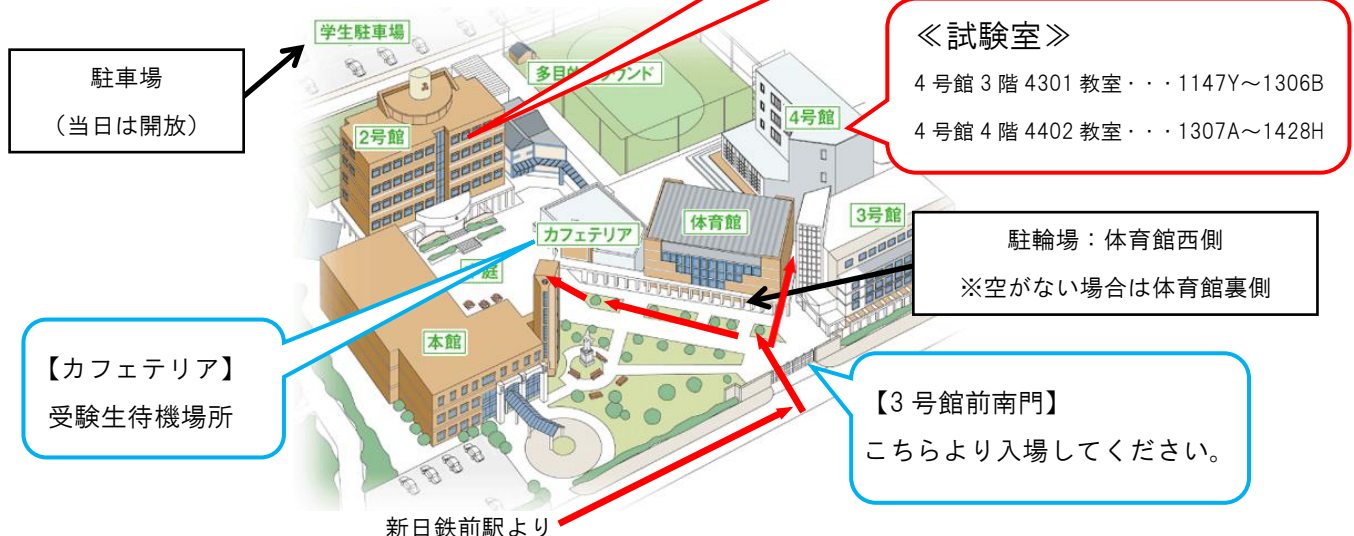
学生駐車場

駐車場
（当日は開放）

多目的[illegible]ラウンド

≪試験室≫
4 号館 3 階 4301 教室・・・1147Y～1306B
4 号館 4 階 4402 教室・・・1307A～1428H

2号館

4号館

3号館

体育館

カフェテリア

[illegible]庭

本館

駐輪場：体育館西側
※空がない場合は体育館裏側

【カフェテリア】
受験生待機場所

【3 号館前南門】
こちらより入場してください。

新日鉄前駅より